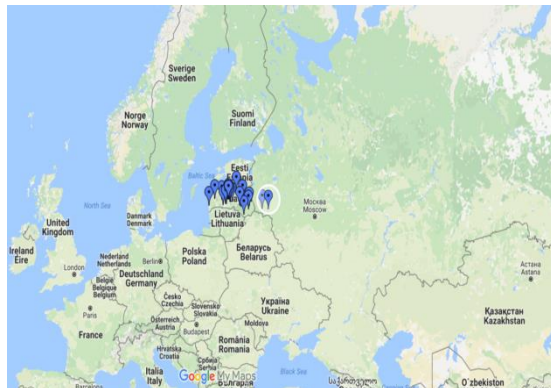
Sverige
Sweden

Suomi
Finland

Norge
Norway

Eesti

Baltic Sea

North Sea

Lietuva
Lithuania

Москва
Moscow

United Kingdom

Danmark
Denmark

Ireland
Éire

London

Nederland
Netherlands

Berlin

Deutschland
Germany

Belgique
Belgium

Polska
Poland

Беларусь
Belarus

Paris

France

Česko
Czechia

Slovensko
Slovakia

Österreich
Austria

Budapest

Україна
Ukraine

Moldova

România
Romania

Hrvatska
Croatia

Србија
Serbia

Italia
Italy

България

Black Sea

Astana

Қазақстан
Kazakhstan

O`zbekiston

Google My Maps